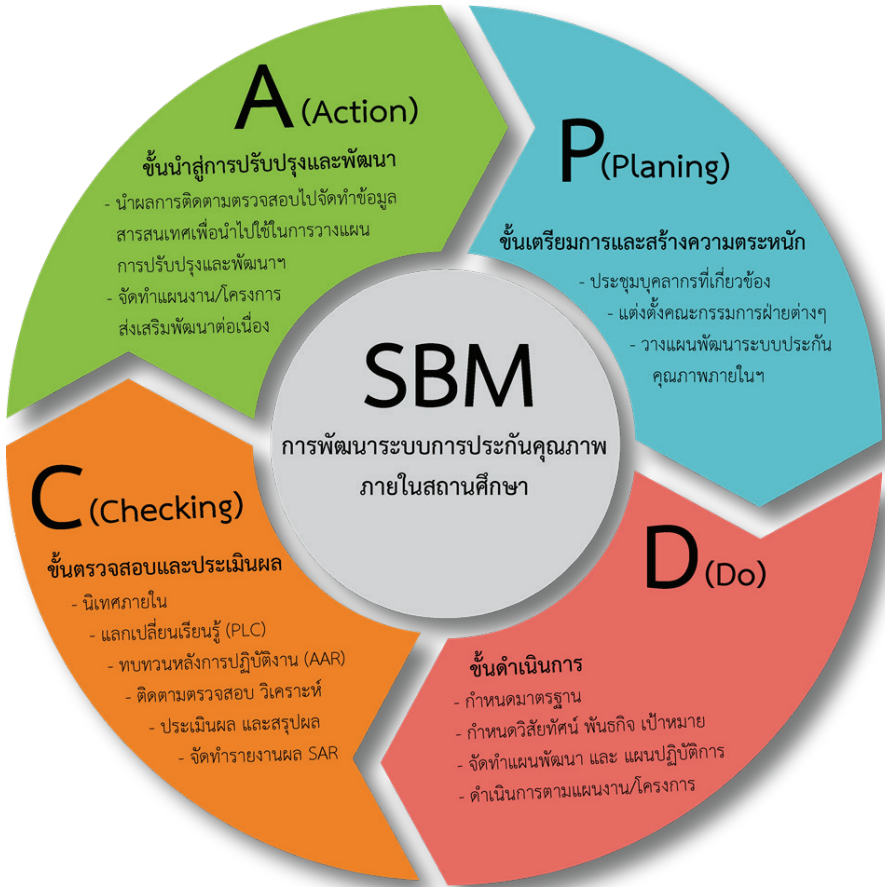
A (Action)

ขั้นนำสู่การปรับปรุงและพัฒนา

- นำผลการติดตามตรวจสอบไปจัดทำข้อมูลสารสนเทศเพื่อนำไปใช้ในการวางแผนการปรับปรุงและพัฒนาฯ
- จัดทำแผนงาน/โครงการส่งเสริมพัฒนาต่อเนื่อง

P (Planing)

ขั้นเตรียมการและสร้างความตระหนัก

- ประชุมบุคลากรที่เกี่ยวข้อง
- แต่งตั้งคณะกรรมการฝ่ายต่างๆ
- วางแผนพัฒนาระบบประกันคุณภาพภายในฯ

SBM

การพัฒนาระบบการประกันคุณภาพภายในสถานศึกษา

C (Checking)

ขั้นตรวจสอบและประเมินผล

- นิเทศภายใน
- แลกเปลี่ยนเรียนรู้ (PLC)
- ทบทวนหลังการปฏิบัติงาน (AAR)
- ติดตามตรวจสอบ วิเคราะห์
- ประเมินผล และสรุปผล
- จัดทำรายงานผล SAR

D (Do)

ขั้นดำเนินการ

- กำหนดมาตรฐาน
- กำหนดวิสัยทัศน์ พันธกิจ เป้าหมาย
- จัดทำแผนพัฒนา และ แผนปฏิบัติการ
- ดำเนินการตามแผนงาน/โครงการ